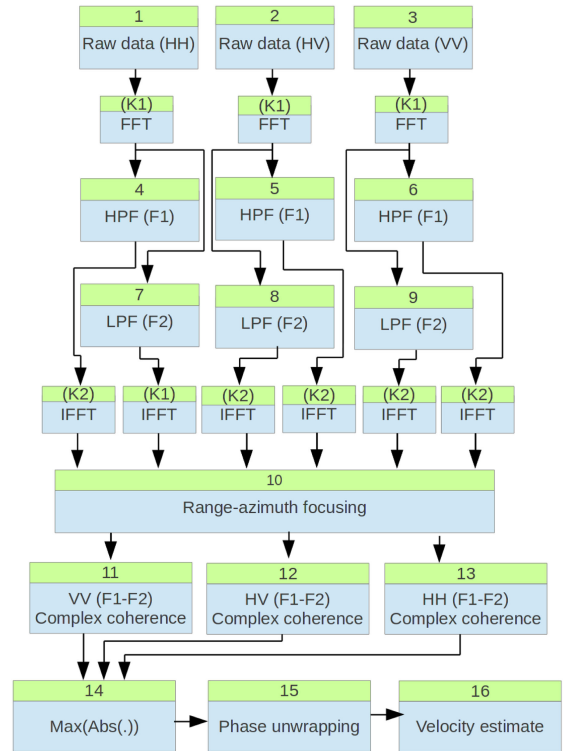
1
Raw data (HH)

2
Raw data (HV)

3
Raw data (VV)

(K1)
FFT

(K1)
FFT

(K1)
FFT

4
HPF (F1)

5
HPF (F1)

6
HPF (F1)

7
LPF (F2)

8
LPF (F2)

9
LPF (F2)

(K2)
IFFT

(K1)
IFFT

(K2)
IFFT

(K2)
IFFT

(K2)
IFFT

(K2)
IFFT

10
Range-azimuth focusing

11
VV (F1-F2)
Complex coherence

12
HV (F1-F2)
Complex coherence

13
HH (F1-F2)
Complex coherence

14
Max(Abs(.))

15
Phase unwrapping

16
Velocity estimate